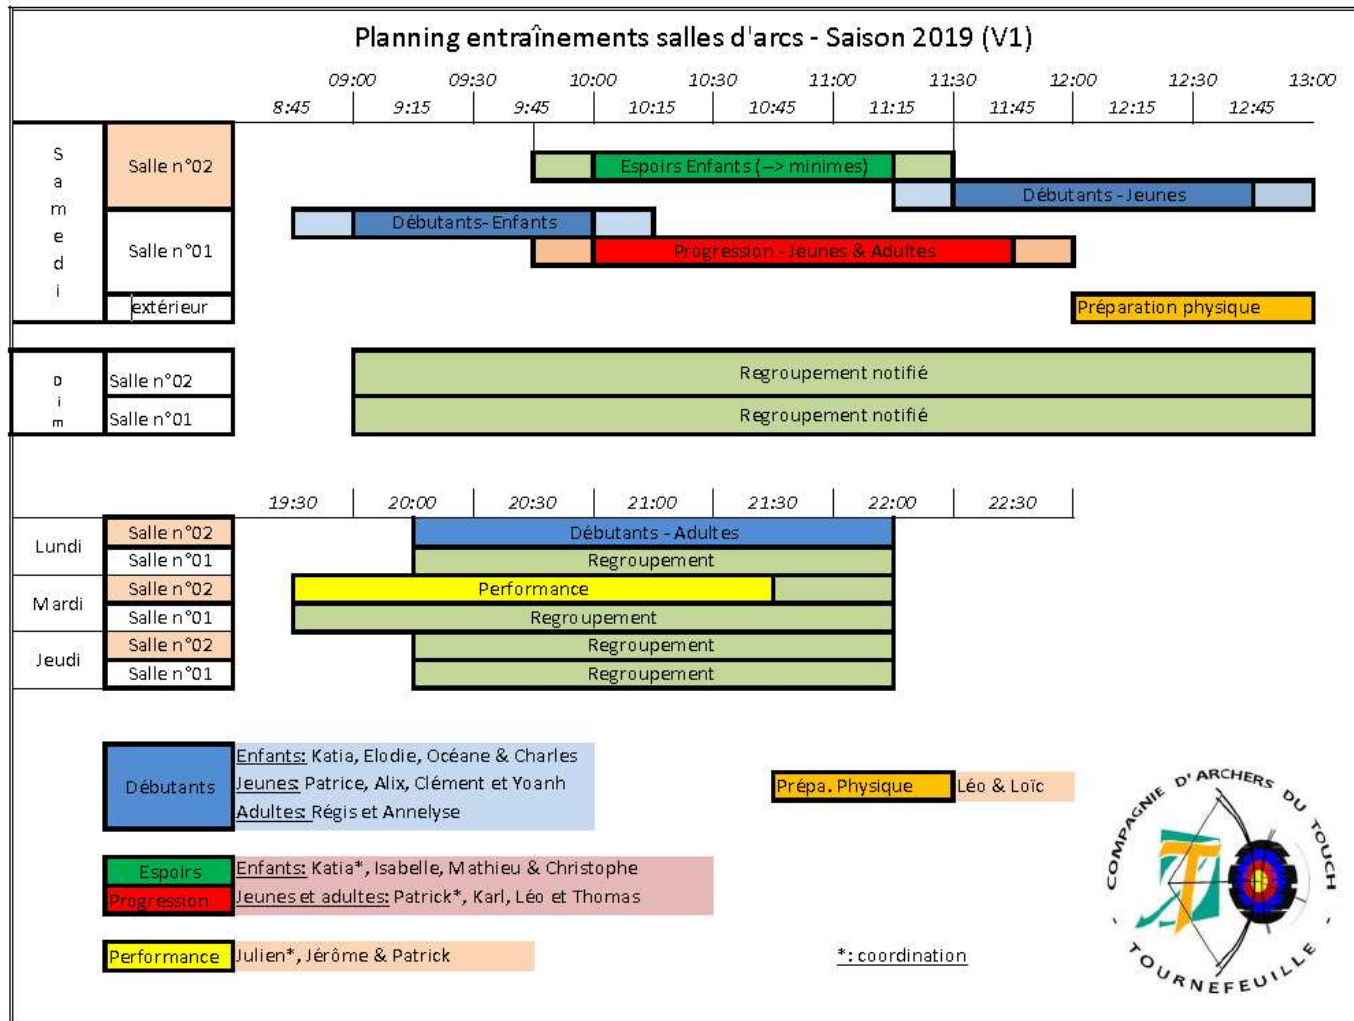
Planning entraînements salles d'arcs - Saison 2019 (V1)

09:00 09:30 10:00 10:30 11:00 11:30 12:00 12:30 13:00
8:45 9:15 9:45 10:15 10:45 11:15 11:45 12:15 12:45

S a m e d i

Salle n°02
Espoirs Enfants (–> minimes)
Débutants - Jeunes

Salle n°01
Débutants- Enfants
Progression - Jeunes & Adultes

extérieur
Préparation physique

D i m
Salle n°02
Regroupement notifié
Salle n°01
Regroupement notifié

19:30 20:00 20:30 21:00 21:30 22:00 22:30

Lundi
Salle n°02
Débutants - Adultes
Salle n°01
Regroupement

Mardi
Salle n°02
Performance
Salle n°01
Regroupement

Jeudi
Salle n°02
Regroupement
Salle n°01
Regroupement

Débutants
Enfants: Katia, Elodie, Océane & Charles
Jeunes: Patrice, Alix, Clément et Yoanh
Adultes: Régis et Annelyse

Prépa. Physique
Léo & Loïc

Espoirs
Progression
Enfants: Katia*, Isabelle, Mathieu & Christophe
Jeunes et adultes: Patrick*, Karl, Léo et Thomas

Performance
Julien*, Jérôme & Patrick

*: coordination

COMPAGNIE D'ARCHERS DU TOUCH
TOURNEFEUILLE